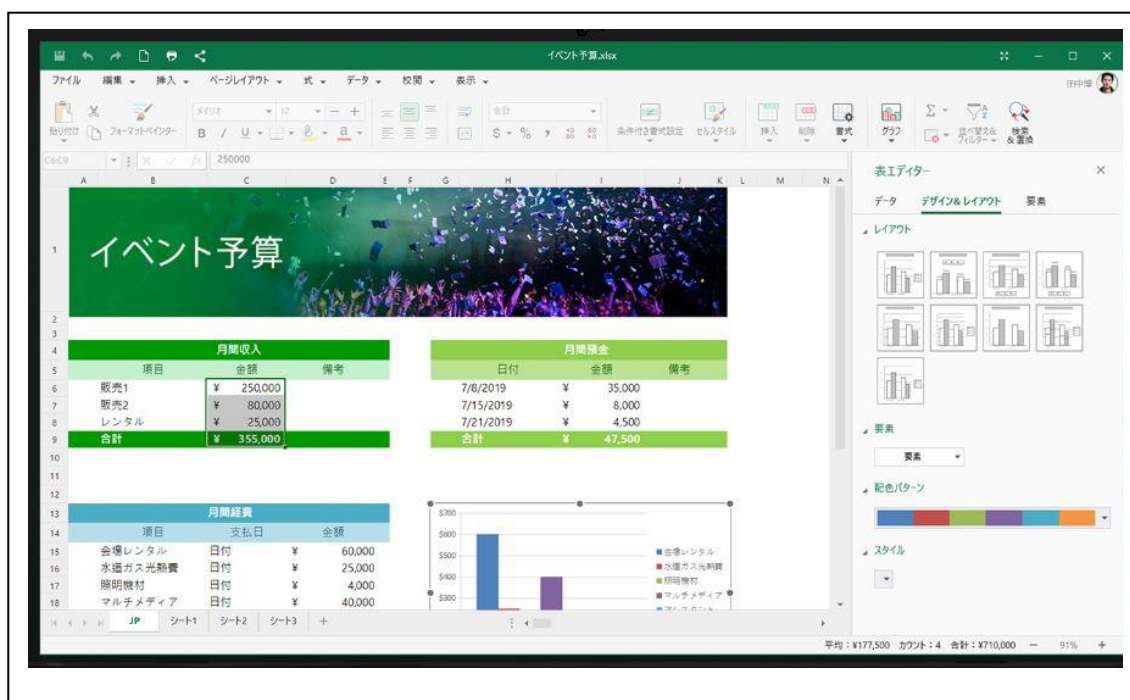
イベント予算.xlsx

ファイル 編集 挿入 ページレイアウト 式 データ 校閲 表示

田中準

貼り付け フォーマットペインター メイリオ 12 合計 条件付き書式設定 セルスタイル 挿入 削除 書式 グラフ 並べ替え&フィルター 検索&置換

C6:C9 250000

イベント予算

| 月間収入 | | |
|---|---|---|
| 項目 | 金額 | 備考 |
| 販売1 | ¥ 250,000 | |
| 販売2 | ¥ 80,000 | |
| レンタル | ¥ 25,000 | |
| 合計 | ¥ 355,000 | |

| 月間預金 | | |
|---|---|---|
| 日付 | 金額 | 備考 |
| 7/8/2019 | ¥ 35,000 | |
| 7/15/2019 | ¥ 8,000 | |
| 7/21/2019 | ¥ 4,500 | |
| 合計 | ¥ 47,500 | |

| 月間経費 | | |
|---|---|---|
| 項目 | 支払日 | 金額 |
| 会場レンタル | 日付 | ¥ 60,000 |
| 水道ガス光熱費 | 日付 | ¥ 25,000 |
| 照明機材 | 日付 | ¥ 4,000 |
| マルチメディア | 日付 | ¥ 40,000 |

$700 $600 $500 $400 $300
会場レンタル
水道ガス光熱費
照明機材
マルチメディア

JP シート1 シート2 シート3 +

表エディター
データ デザイン&レイアウト 要素
レイアウト
要素
要素
配色パターン
スタイル

平均：¥177,500 カウント：4 合計：¥710,000 91%